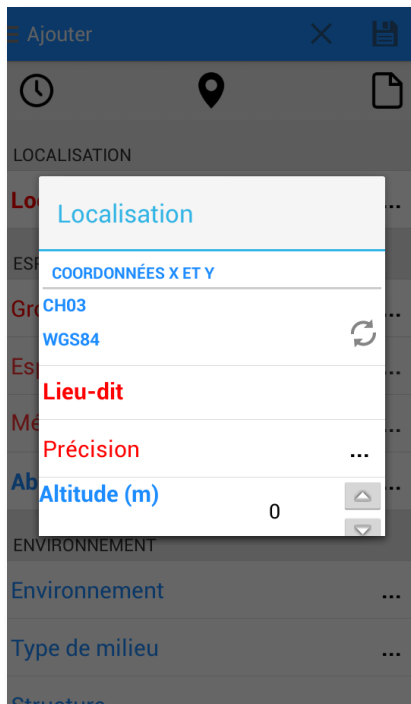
Ajouter

LOCALISATION

Lo...

ESP

Gro...

Esp...

Mé...

Ab

Localisation

COORDONNÉES X ET Y

CH03

WGS84

Lieu-dit

Précision ...

Altitude (m)

0

ENVIRONNEMENT

Environnement ...

Type de milieu ...

Structure